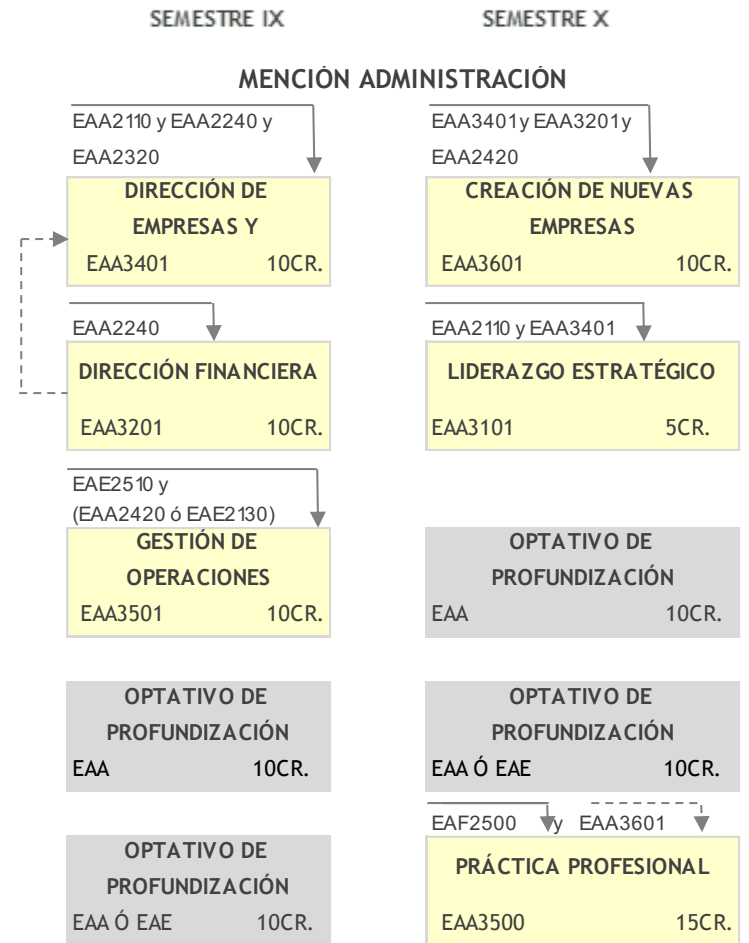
SEMESTRE IX

SEMESTRE X

MENCIÓN ADMINISTRACIÓN

EAA2110 y EAA2240 y EAA2320

DIRECCIÓN DE EMPRESAS Y

EAA3401 10CR.

EAA2240

DIRECCIÓN FINANCIERA

EAA3201 10CR.

EAE2510 y (EAA2420 ó EAE2130)

GESTIÓN DE OPERACIONES

EAA3501 10CR.

OPTATIVO DE PROFUNDIZACIÓN

EAA 10CR.

OPTATIVO DE PROFUNDIZACIÓN

EAA Ó EAE 10CR.

EAA3401 y EAA3201 y EAA2420

CREACIÓN DE NUEVAS EMPRESAS

EAA3601 10CR.

EAA2110 y EAA3401

LIDERAZGO ESTRATÉGICO

EAA3101 5CR.

OPTATIVO DE PROFUNDIZACIÓN

EAA 10CR.

OPTATIVO DE PROFUNDIZACIÓN

EAA Ó EAE 10CR.

EAF2500 y EAA3601

PRÁCTICA PROFESIONAL

EAA3500 15CR.